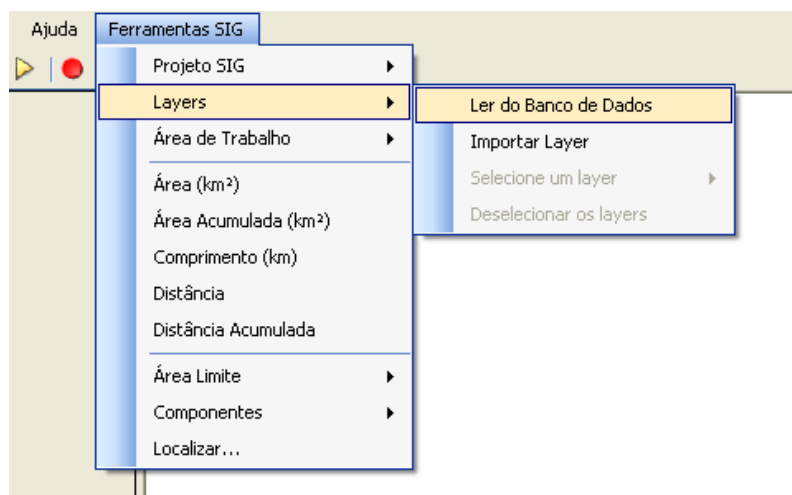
Ajuda Ferramentas SIG

Projeto SIG
Layers
Área de Trabalho
Área (km²)
Área Acumulada (km²)
Comprimento (km)
Distância
Distância Acumulada
Área Limite
Componentes
Localizar...

Ler do Banco de Dados
Importar Layer
Selecione um layer
Deselecionar os layers